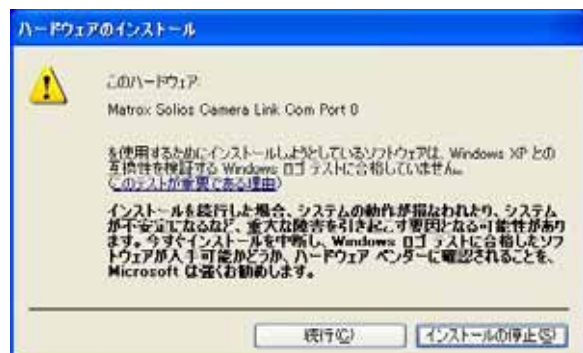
ハードウェアのインストール

このハードウェア:

Matrox Solios Camera Link Com Port 0

を使用するためにインストールしようとしているソフトウェアは、Windows XP との互換性を検証する Windows ロゴ テストに合格していません。(このテストが重要である理由)

インストールを続行した場合、システムの動作が損なわれたり、システムが不安定になるなど、重大な障害を引き起こす要因となる可能性があります。今すぐインストールを中断し、Windows ロゴ テストに合格したソフトウェアが入手可能かどうか、ハードウェア ベンダーに確認されることを、Microsoft は強くお勧めします。

続行(C)

インストールの停止(S)